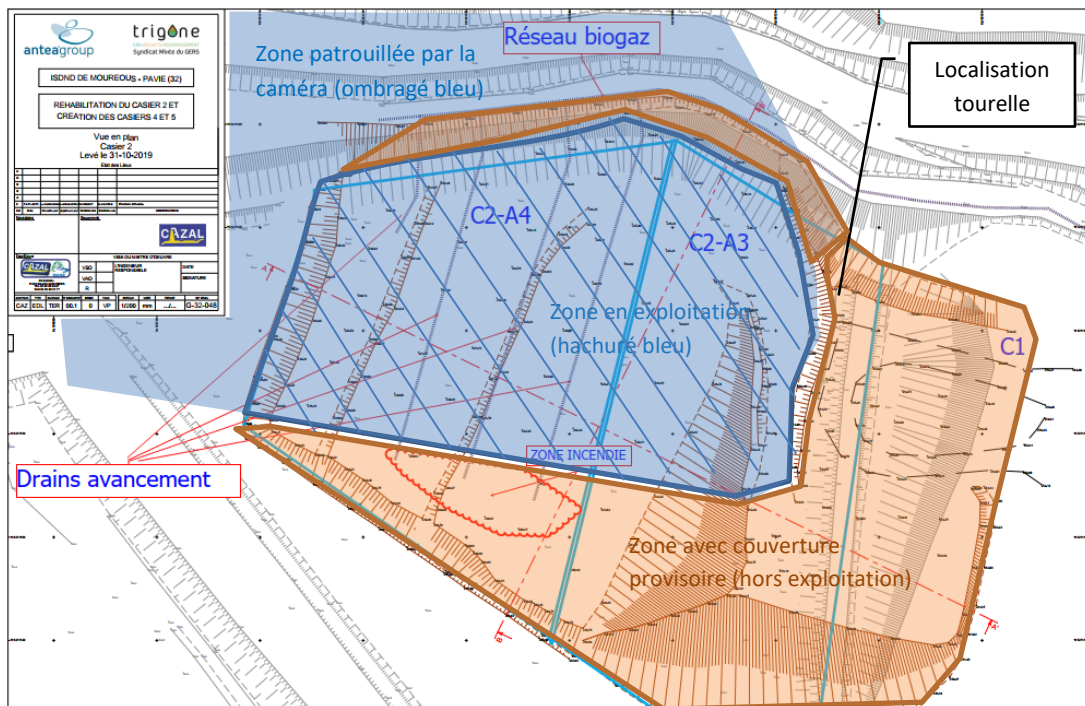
anteagroup

trigone
Syndicat Mixte du GERS

ISDND DE MOUREOUS - PAVIE (32)

REHABILITATION DU CASIER 2 ET CREATION DES CASIERS 4 ET 5

Vue en plan
Casier 2
Levé le 31-10-2019
Etat des Lieux

CAZAL

CAZ | EDL | TER | 88.1 | 0 | VP | 1/200 | mm | G-32-048

Zone patrouillée par la caméra (ombragé bleu)

Réseau biogaz

Localisation tourelle

C2-A4

C2-A3

Zone en exploitation (hachuré bleu)

C1

Drains avancement

ZONE INCENDIE

Zone avec couverture provisoire (hors exploitation)